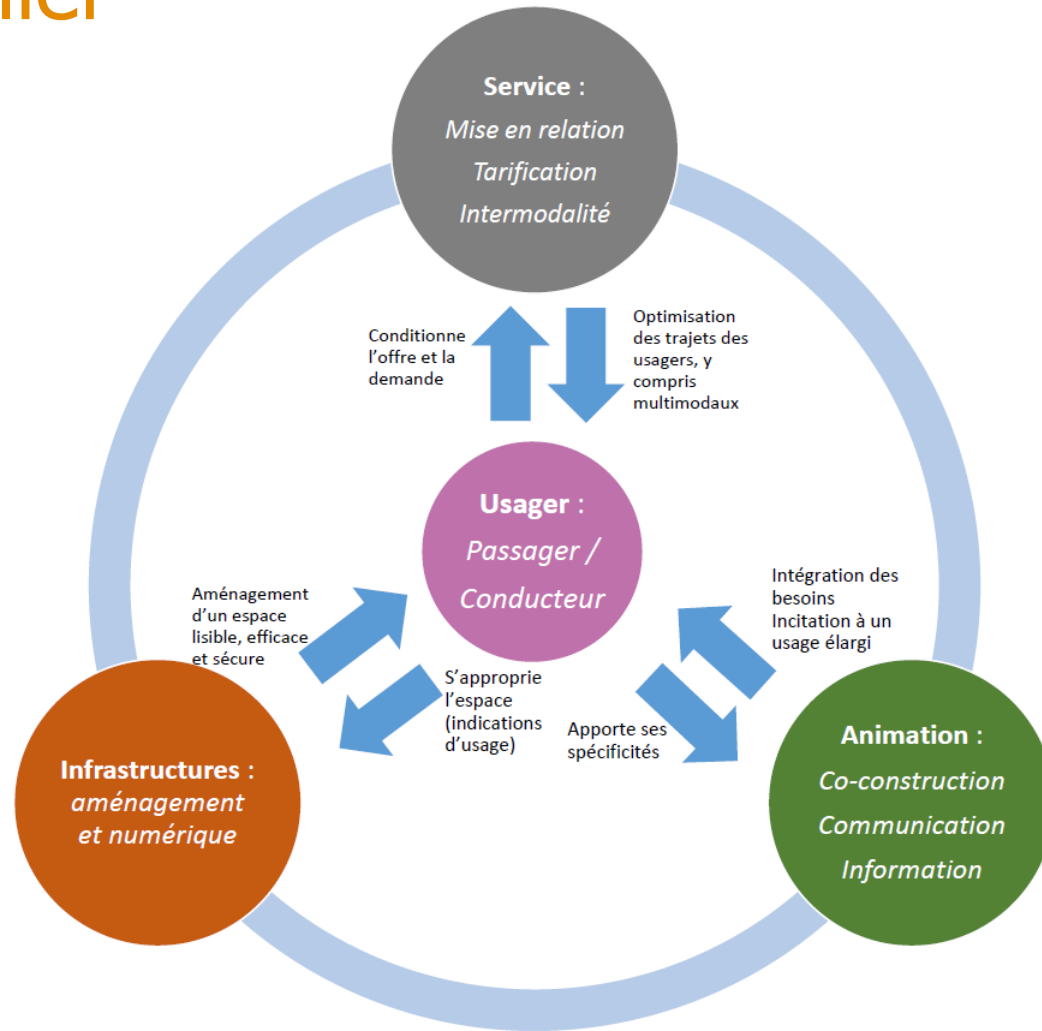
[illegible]ier

Service :
Mise en relation
Tarification
Intermodalité

Conditionne l'offre et la demande

Optimisation des trajets des usagers, y compris multimodaux

Usager :
Passager /
Conducteur

Aménagement d'un espace lisible, efficace et sécure

S'approprie l'espace (indications d'usage)

Intégration des besoins
Incitation à un usage élargi

Apporte ses spécificités

Infrastructures :
aménagement
et numérique

Animation :
Co-construction
Communication
Information